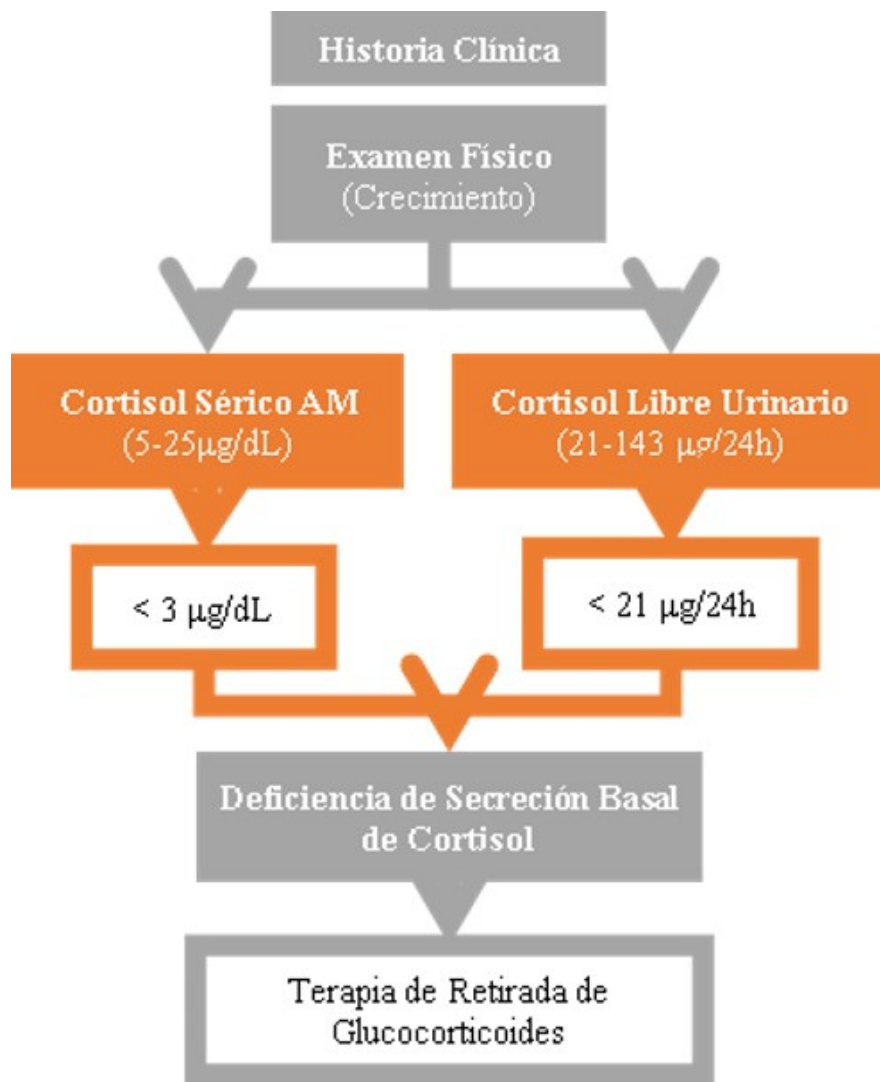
Historia Clínica

Examen Físico
(Crecimiento)

Cortisol Sérico AM
(5-25μg/dL)

Cortisol Libre Urinario
(21-143 μg/24h)

< 3 μg/dL

< 21 μg/24h

Deficiencia de Secreción Basal de Cortisol

Terapia de Retirada de Glucocorticoides